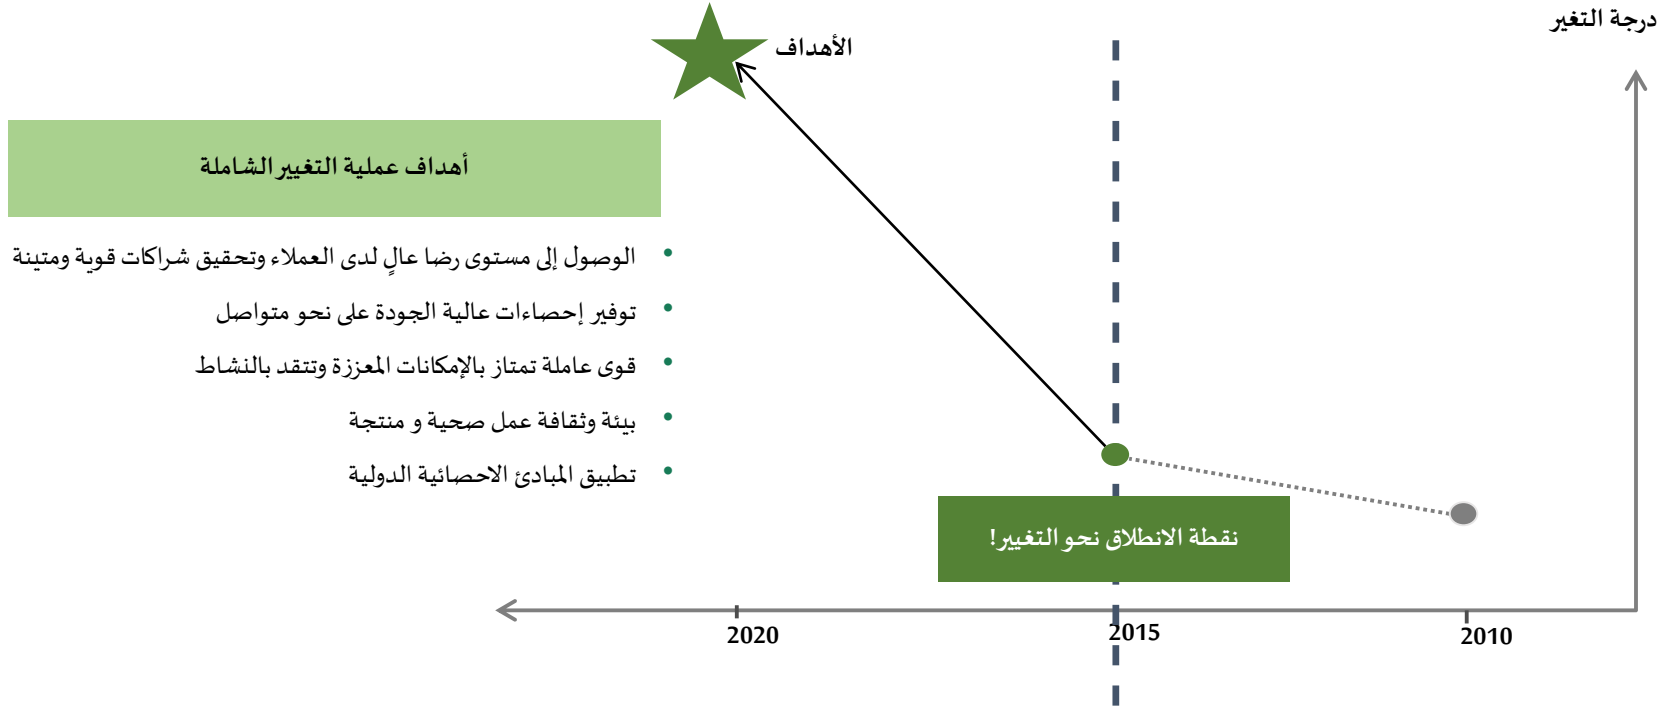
درجة التغير

الأهداف

أهداف عملية التغيير الشاملة

• الوصول إلى مستوى رضا عالٍ لدى العملاء وتحقيق شراكات قوية ومتينة
• توفير إحصاءات عالية الجودة على نحو متواصل
• قوى عاملة تمتاز بالإمكانات المعززة وتتقد بالنشاط
• بيئة وثقافة عمل صحية و منتجة
• تطبيق المبادئ الاحصائية الدولية

نقطة الانطلاق نحو التغيير!

2020

2015

2010